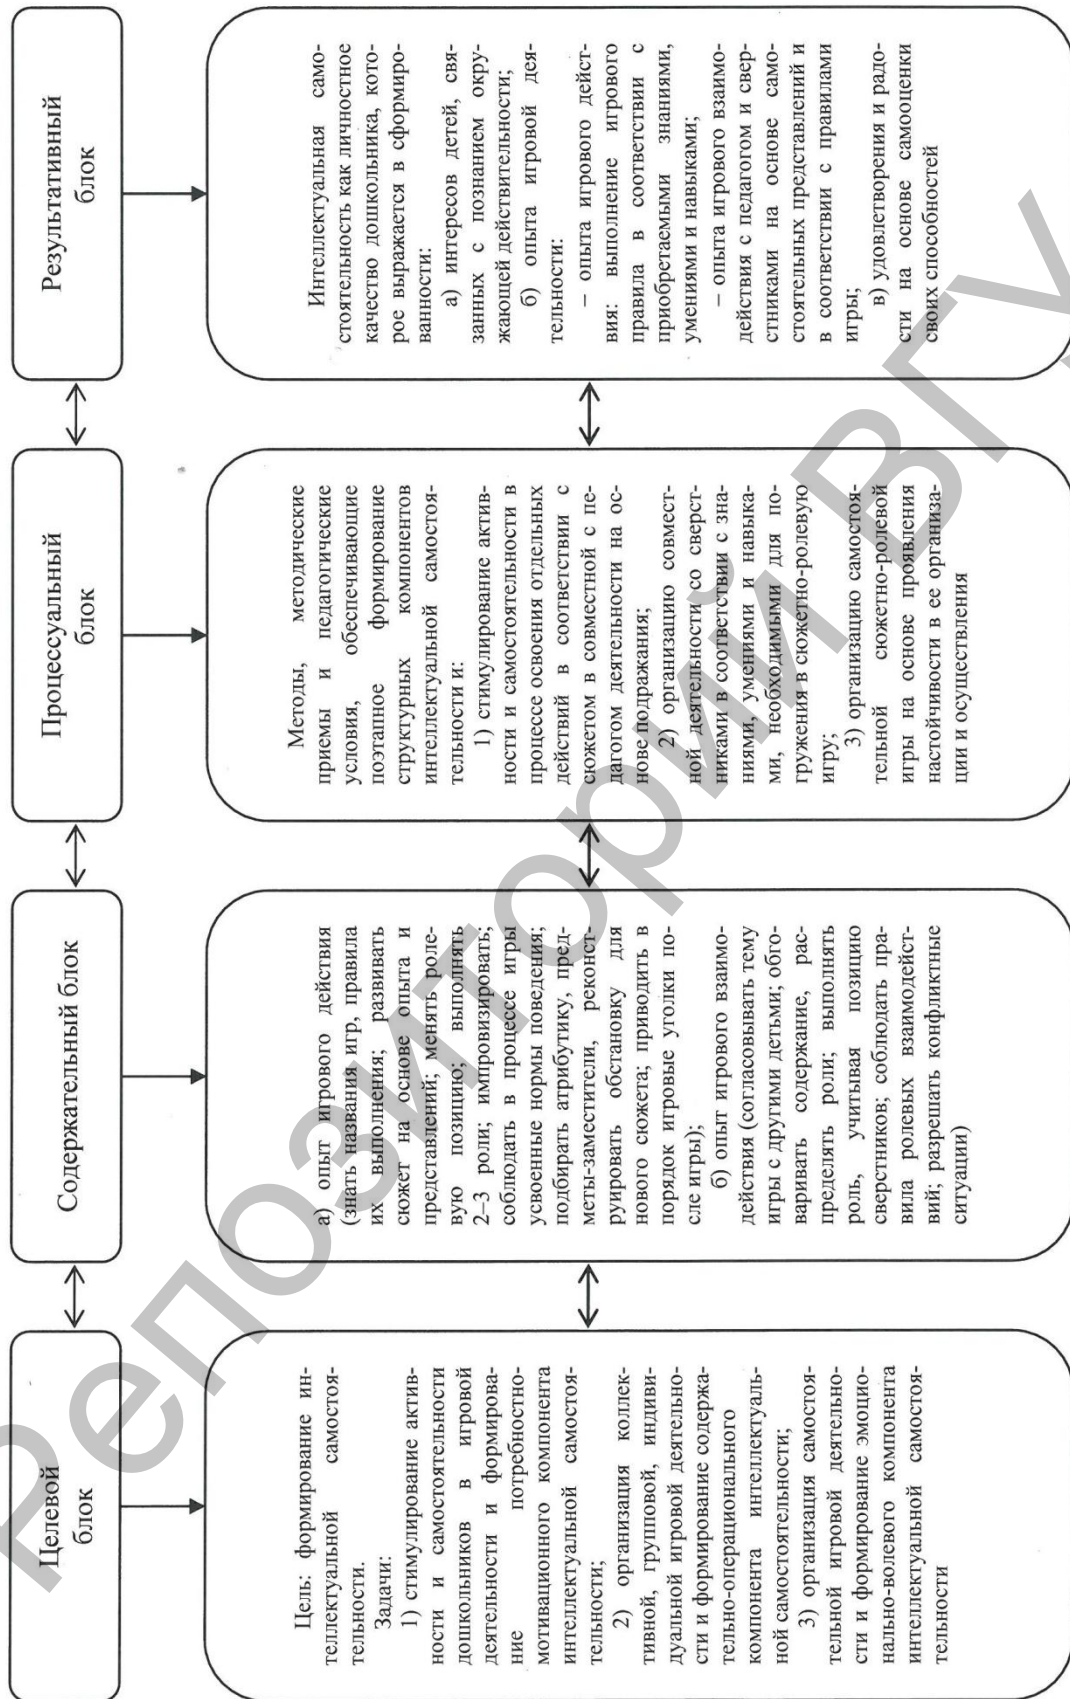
Целевой блок

Цель: формирование интеллектуальной самостоятельности.

Задачи:

1) стимулирование активности и самостоятельности дошкольников в игровой деятельности и формирование потребностно-мотивационного компонента интеллектуальной самостоятельности;

2) организация коллективной, групповой, индивидуальной игровой деятельности и формирование содержательно-операционального компонента интеллектуальной самостоятельности;

3) организация самостоятельной игровой деятельности и формирование эмоционально-волевого компонента интеллектуальной самостоятельности

Содержательный блок

а) опыт игрового действия (знать названия игр, правила их выполнения; развивать сюжет на основе опыта и представлений; менять ролевую позицию; выполнять 2–3 роли; импровизировать; соблюдать в процессе игры усвоенные нормы поведения; подбирать атрибутику, предметы-заместители, реконструировать обстановку для нового сюжета; приводить в порядок игровые уголки после игры);

б) опыт игрового взаимодействия (согласовывать тему игры с другими детьми; обговаривать содержание, распределять роли; выполнять роль, учитывая позицию сверстников; соблюдать правила ролевых взаимодействий; разрешать конфликтные ситуации)

Процессуальный блок

Методы, методические приемы и педагогические условия, обеспечивающие поэтапное формирование структурных компонентов интеллектуальной самостоятельности и:

1) стимулирование активности и самостоятельности в процессе освоения отдельных действий в соответствии с сюжетом в совместной с педагогом деятельности на основе подражания;

2) организацию совместной деятельности со сверстниками в соответствии с знаниями, умениями и навыками, необходимыми для погружения в сюжетно-ролевую игру;

3) организацию самостоятельной сюжетно-ролевой игры на основе проявления настойчивости в ее организации и осуществления

Результативный блок

Интеллектуальная самостоятельность как личностное качество дошкольника, которое выражается в сформированности:

а) интересов детей, связанных с познанием окружающей действительности;

б) опыта игровой деятельности:

– опыта игрового действия: выполнение игрового правила в соответствии с приобретаемыми знаниями, умениями и навыками;

– опыта игрового взаимодействия с педагогом и сверстниками на основе самостоятельных представлений и в соответствии с правилами игры;

в) удовлетворения и радости на основе самооценки своих способностей